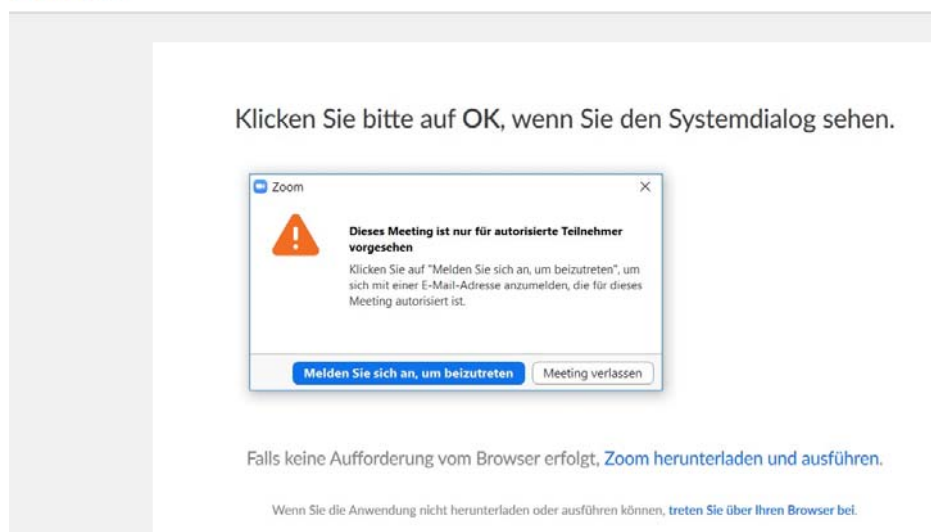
Klicken Sie bitte auf OK, wenn Sie den Systemdialog sehen.

Zoom

×

Dieses Meeting ist nur für autorisierte Teilnehmer vorgesehen

Klicken Sie auf "Melden Sie sich an, um beizutreten", um sich mit einer E-Mail-Adresse anzumelden, die für dieses Meeting autorisiert ist.

Melden Sie sich an, um beizutreten

Meeting verlassen

Falls keine Aufforderung vom Browser erfolgt, Zoom herunterladen und ausführen.

Wenn Sie die Anwendung nicht herunterladen oder ausführen können, treten Sie über Ihren Browser bei.